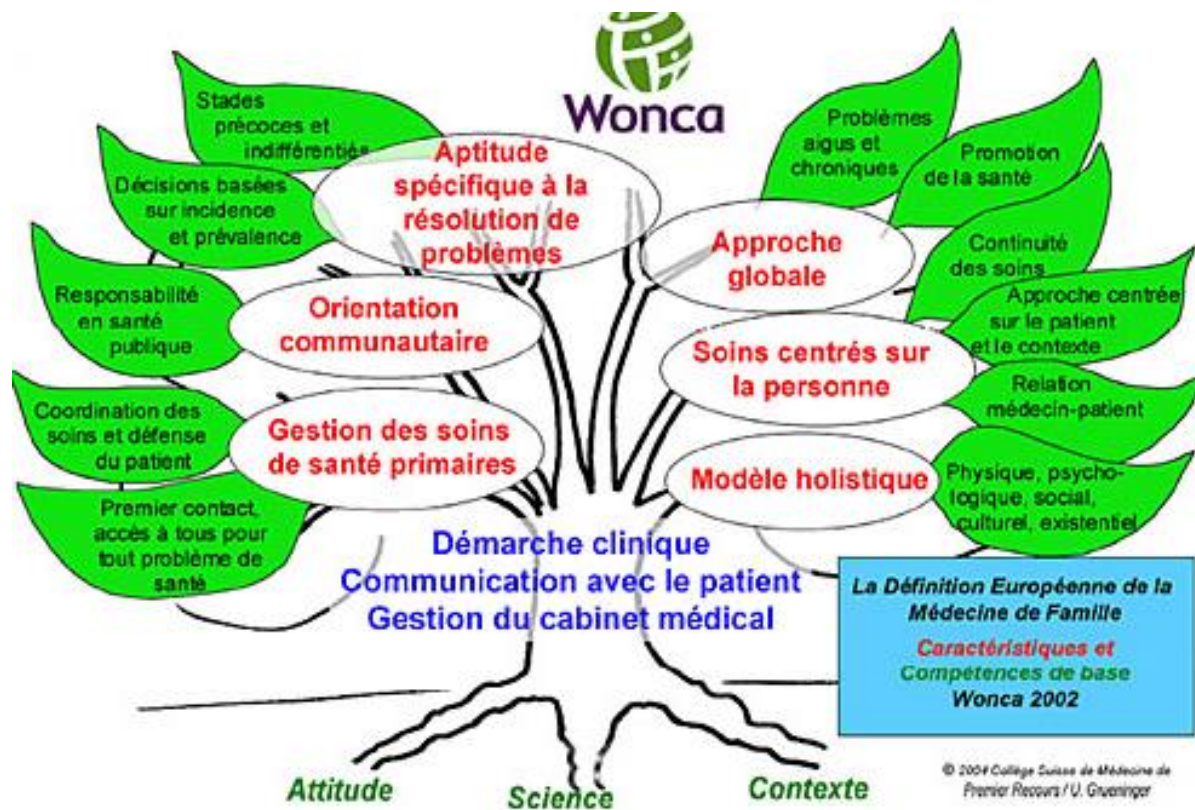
Wonca

Stades précoces et indifférentiés

Aptitude spécifique à la résolution de problèmes

Décisions basées sur incidence et prévalence

Problèmes aigus et chroniques

Promotion de la santé

Approche globale

Continuité des soins

Responsabilité en santé publique

Orientation communautaire

Approche centrée sur le patient et le contexte

Soins centrés sur la personne

Relation médecin-patient

Coordination des soins et défense du patient

Gestion des soins de santé primaires

Modèle holistique

Physique, psychologique, social, culturel, existentiel

Premier contact, accès à tous pour tout problème de santé

Démarche clinique
Communication avec le patient
Gestion du cabinet médical

La Définition Européenne de la Médecine de Famille
Caractéristiques et Compétences de base
Wonca 2002

Attitude

Science

Contexte

© 2004 Collège Suisse de Médecine de Premier Recours / U. Grueninger